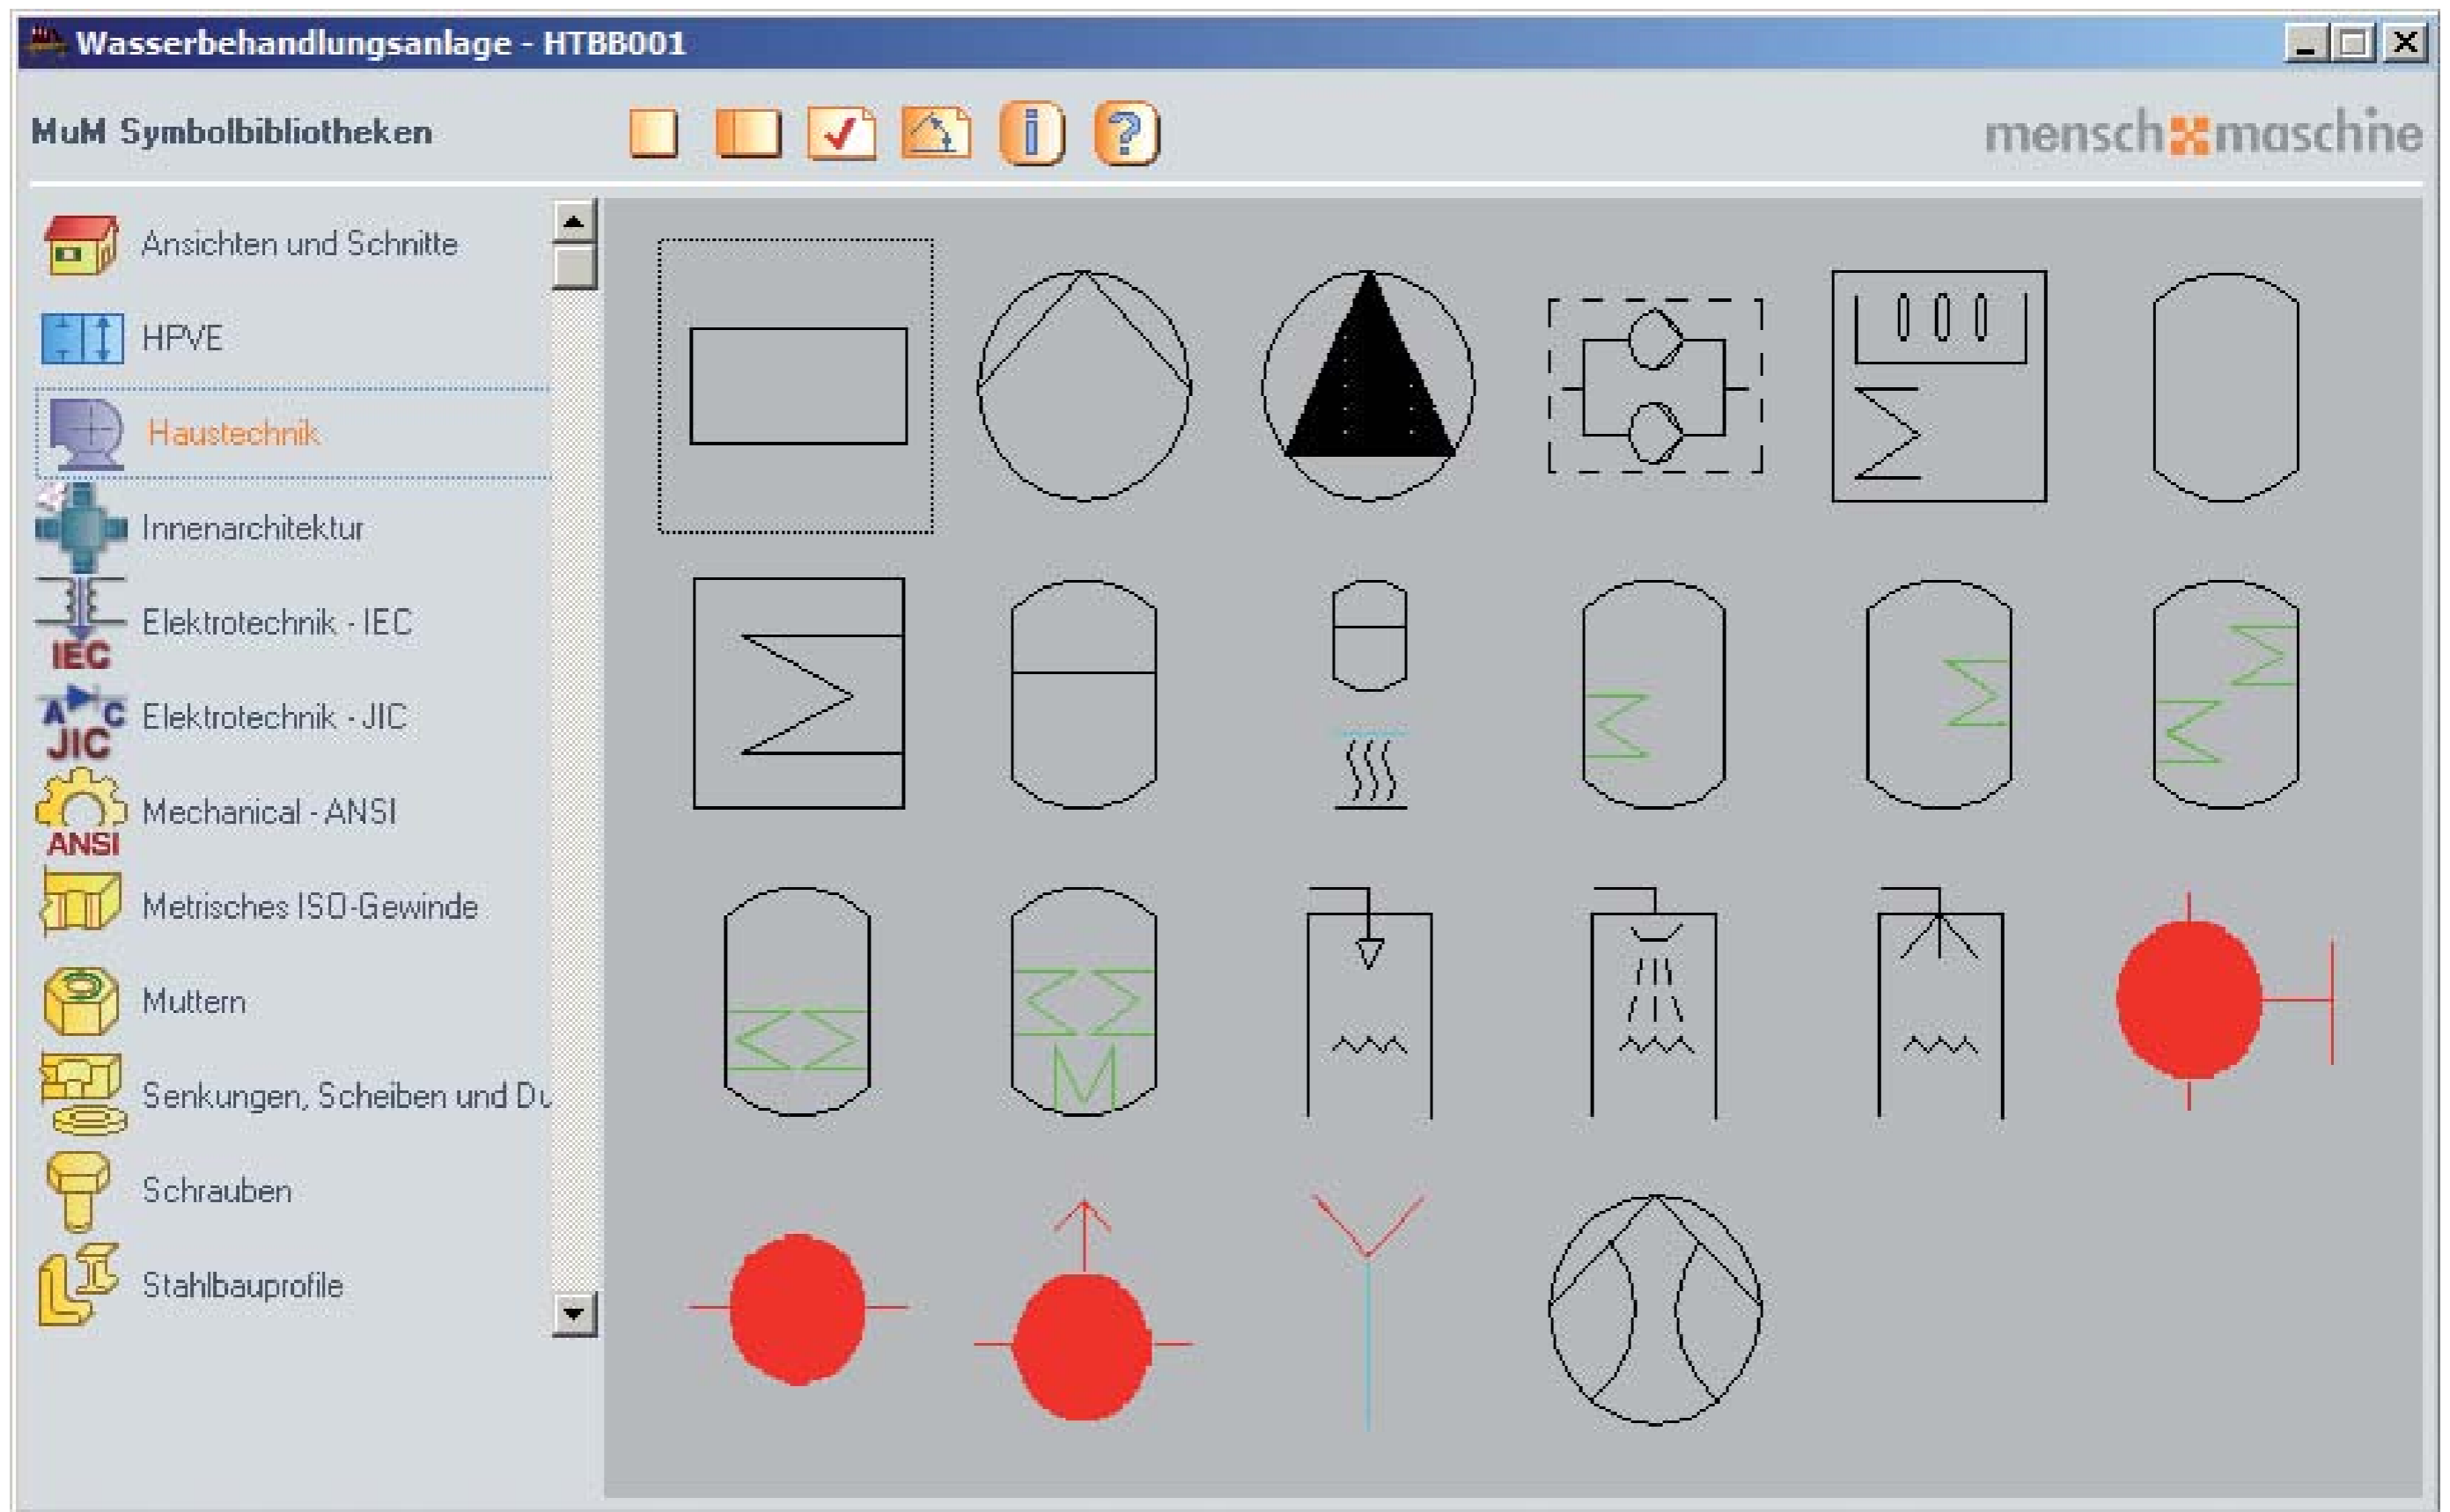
Wasserbehandlungsanlage - HTBB001

MuM Symbolbibliotheken

mensch maschine

Ansichten und Schnitte
HPVE
Haustechnik
Innenarchitektur
Elektrotechnik - IEC
IEC
Elektrotechnik - JIC
A C JIC
Mechanical - ANSI
ANSI
Metrisches ISO-Gewinde
Muttern
Senkungen, Scheiben und Du
Schrauben
Stahlbauprofile